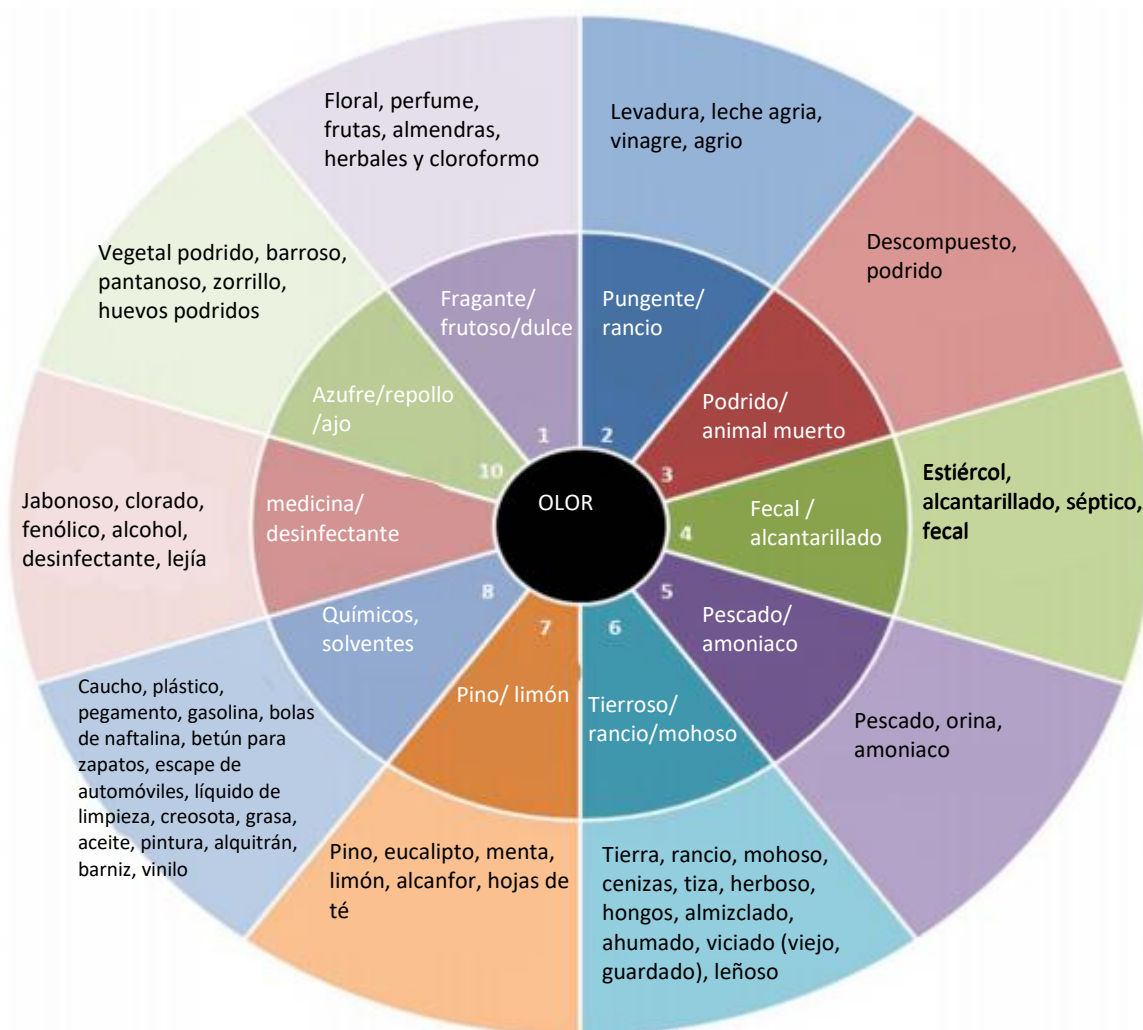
Floral, perfume, frutas, almendras, herbales y cloroformo

Levadura, leche agria, vinagre, agrio

Descompuesto, podrido

Vegetal podrido, barroso, pantanoso, zorrillo, huevos podridos

Fragante/ frutoso/dulce

Pungente/ rancio

Podrido/ animal muerto

Azufre/repollo /ajo

1

2

3

10

OLOR

4

Estiércol, alcantarillado, séptico, fecal

Fecal / alcantarillado

Jabonoso, clorado, fenólico, alcohol, desinfectante, lejía

medicina/ desinfectante

8

7

6

5

Químicos, solventes

Pescado/ amoniaco

Caucho, plástico, pegamento, gasolina, bolas de naftalina, betún para zapatos, escape de automóviles, líquido de limpieza, creosota, grasa, aceite, pintura, alquitrán, barniz, vinilo

Pino/ limón

Tierroso/ rancio/mohoso

Pescado, orina, amoniaco

Pino, eucalipto, menta, limón, alcanfor, hojas de té

Tierra, rancio, mohoso, cenizas, tiza, herboso, hongos, almizclado, ahumado, viciado (viejo, guardado), leñoso